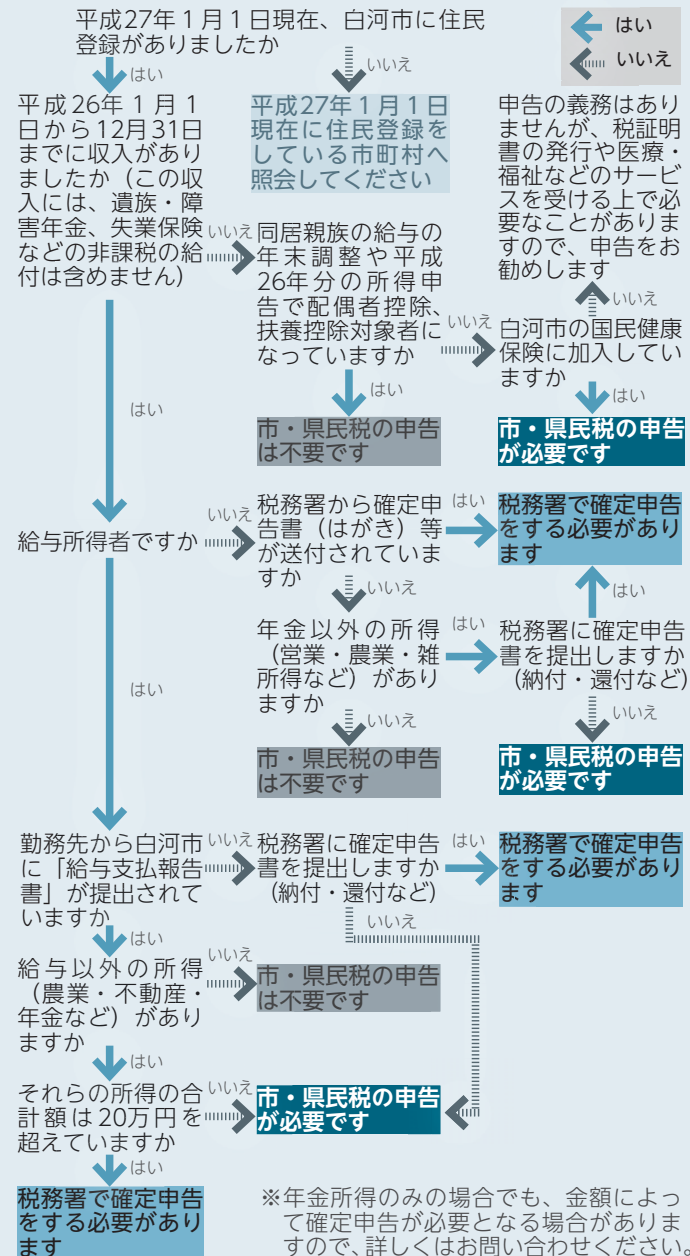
平成27年1月1日現在、白河市に住民登録がありましたか

はい
いいえ

はい

いいえ

平成27年1月1日現在に住民登録をしている市町村へ照会してください

平成26年1月1日から12月31日までに収入がありましたか（この収入には、遺族・障害年金、失業保険などの非課税の給付は含めません）

いいえ

同居親族の給与の年末調整や平成26年分の所得申告で配偶者控除、扶養控除対象者になっていますか

いいえ

白河市の国民健康保険に加入していますか

いいえ

申告の義務はありませんが、税証明書の発行や医療・福祉などのサービスを受ける上で必要なことがありますので、申告をお勧めします

はい

市・県民税の申告が必要です

はい

市・県民税の申告は不要です

はい

給与所得者ですか

いいえ

税務署から確定申告書（はがき）等が送付されていますか

はい

税務署で確定申告をする必要があります

いいえ

年金以外の所得（営業・農業・雑所得など）がありますか

はい

税務署に確定申告書を提出しますか（納付・還付など）

はい

いいえ

市・県民税の申告が必要です

いいえ

市・県民税の申告は不要です

はい

勤務先から白河市に「給与支払報告書」が提出されていますか

いいえ

税務署に確定申告書を提出しますか（納付・還付など）

はい

税務署で確定申告をする必要があります

いいえ

はい

給与以外の所得（農業・不動産・年金など）がありますか

いいえ

市・県民税の申告は不要です

はい

それらの所得の合計額は20万円を超えていますか

いいえ

市・県民税の申告が必要です

はい

税務署で確定申告をする必要があります

※年金所得のみの場合でも、金額によって確定申告が必要となる場合がありますので、詳しくはお問い合わせください。